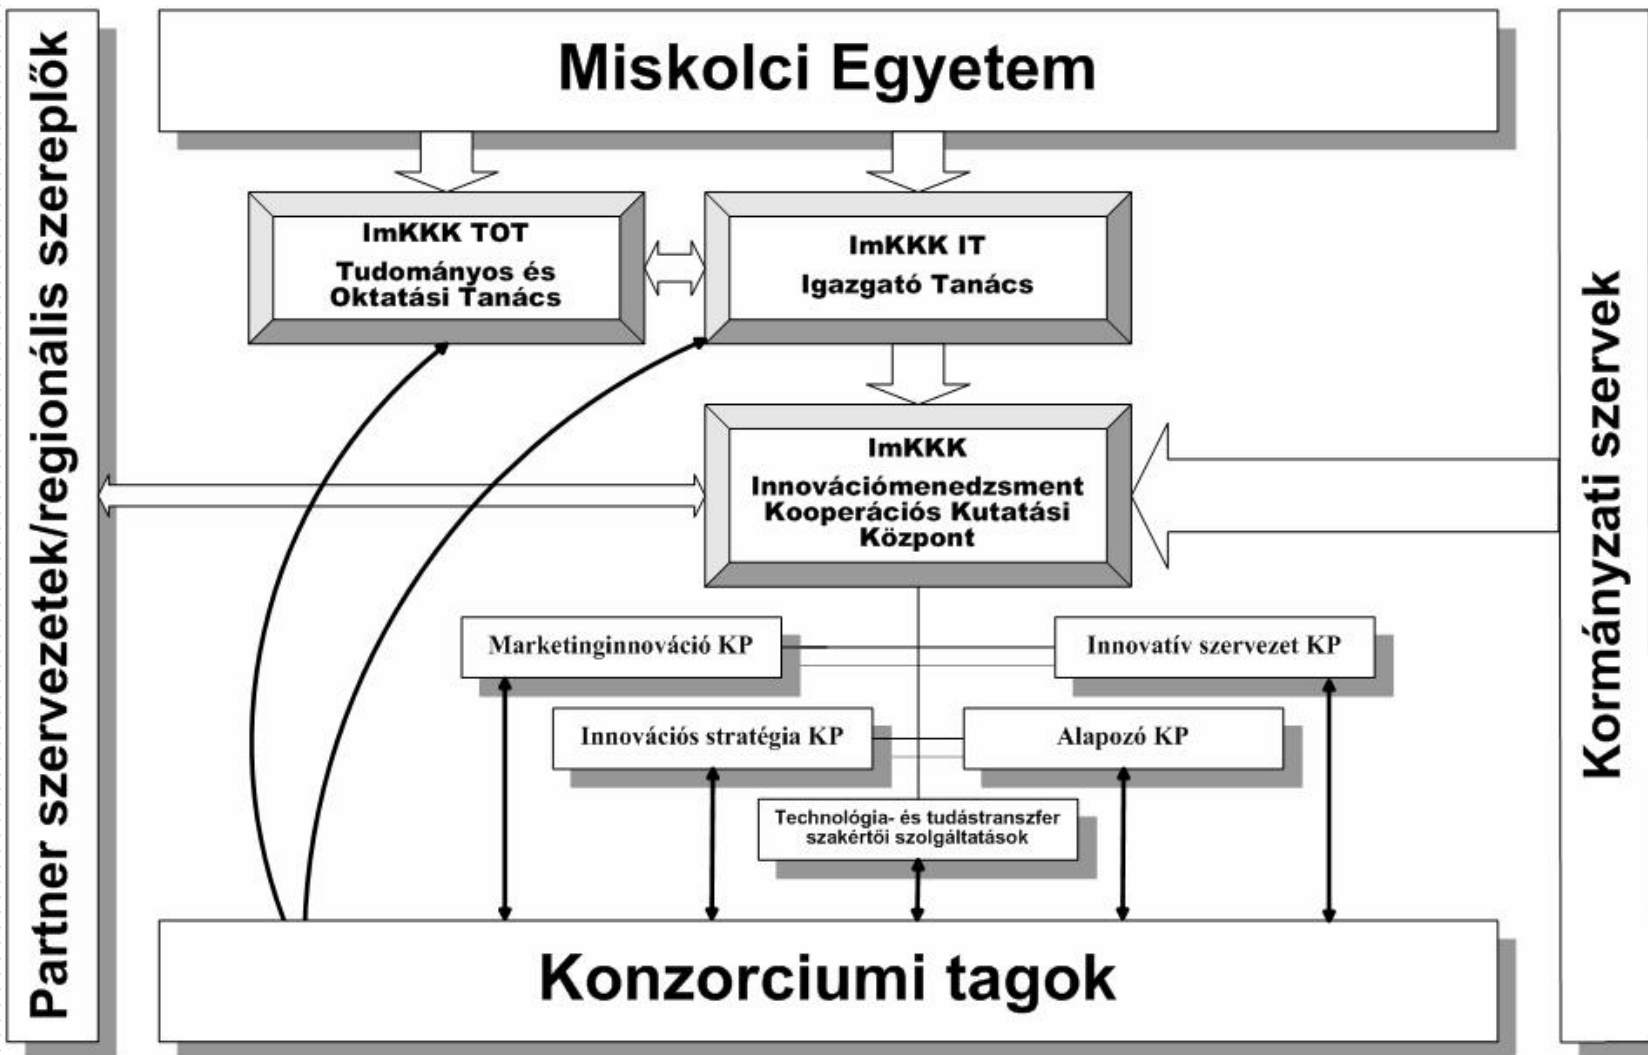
Partner szervezetek/regionális szereplők

Miskolci Egyetem

ImKKK TOT
Tudományos és Oktatási Tanács

ImKKK IT
Igazgató Tanács

ImKKK
Innovációmenedzsment Kooperációs Kutatási Központ

Kormányzati szervek

Marketinginnováció KP

Innovatív szervezet KP

Innovációs stratégia KP

Alapozó KP

Technológia- és tudástranszfer szakértői szolgáltatások

Konzorciumi tagok